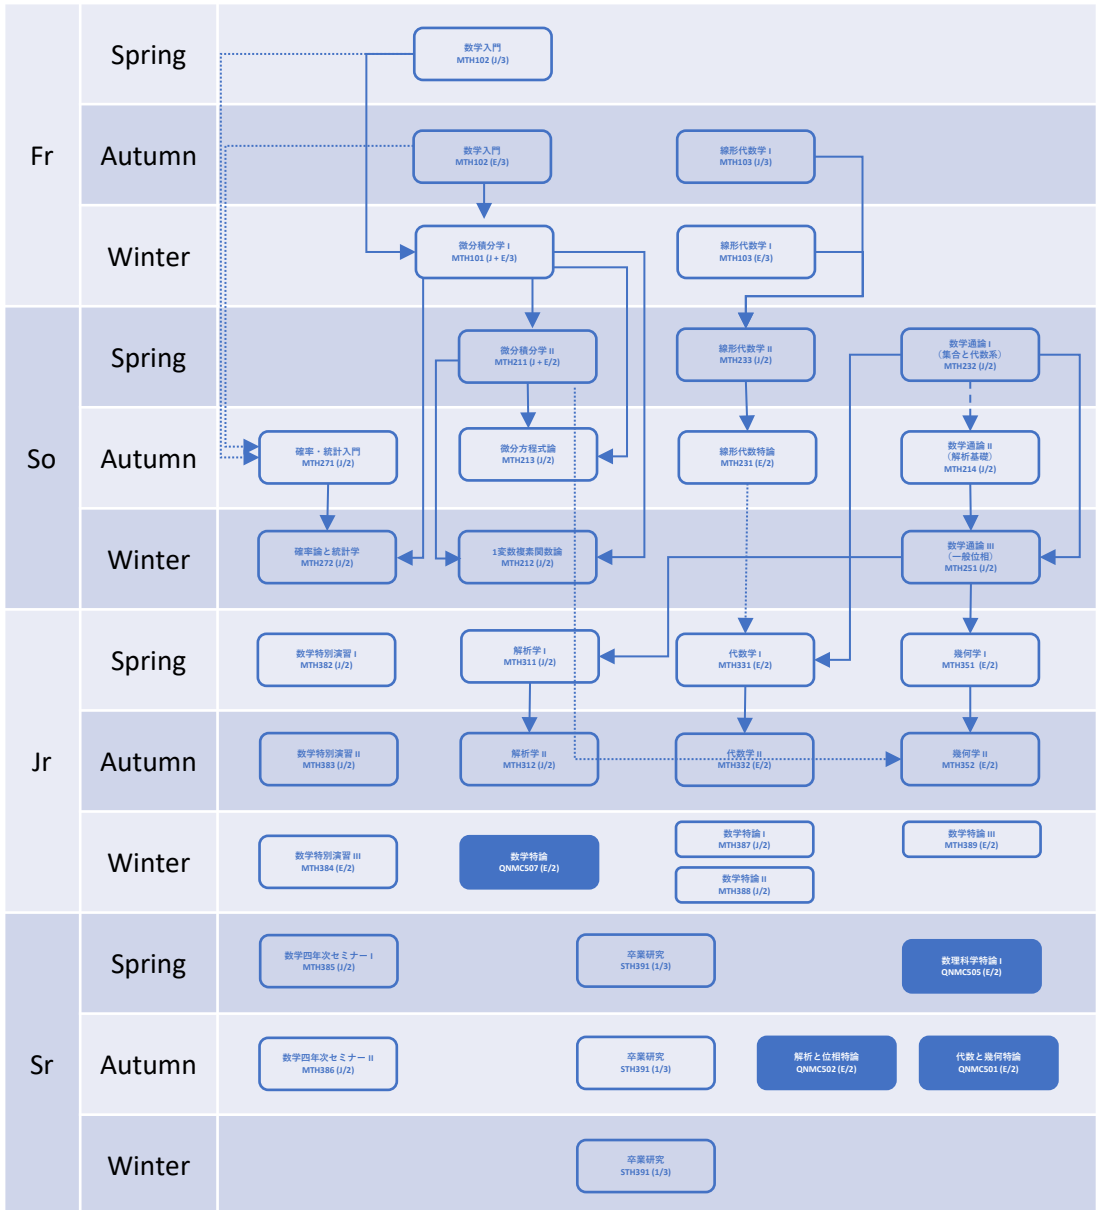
Fr
Spring
数学入門
MTH102 (J/3)

Autumn
数学入門
MTH102 (E/3)
線形代数学 I
MTH103 (J/3)

Winter
微分積分学 I
MTH101 (J + E/3)
線形代数学 I
MTH103 (E/3)

So
Spring
微分積分学 II
MTH211 (J + E/2)
線形代数学 II
MTH233 (J/2)
数学通論 I
（集合と代数系）
MTH232 (J/2)

Autumn
確率・統計入門
MTH271 (J/2)
微分方程式論
MTH213 (J/2)
線形代数特論
MTH231 (E/2)
数学通論 II
（解析基礎）
MTH214 (J/2)

Winter
確率論と統計学
MTH272 (J/2)
1変数複素関数論
MTH212 (J/2)
数学通論 III
（一般位相）
MTH251 (J/2)

Jr
Spring
数学特別演習 I
MTH382 (J/2)
解析学 I
MTH311 (J/2)
代数学 I
MTH331 (E/2)
幾何学 I
MTH351 (E/2)

Autumn
数学特別演習 II
MTH383 (J/2)
解析学 II
MTH312 (J/2)
代数学 II
MTH332 (E/2)
幾何学 II
MTH352 (E/2)

Winter
数学特別演習 III
MTH384 (E/2)
数学特論
QNMC507 (E/2)
数学特論 I
MTH387 (J/2)
数学特論 II
MTH388 (J/2)
数学特論 III
MTH389 (E/2)

Sr
Spring
数学四年次セミナー I
MTH385 (J/2)
卒業研究
STH391 (1/3)
数理科学特論 I
QNMC505 (E/2)

Autumn
数学四年次セミナー II
MTH386 (J/2)
卒業研究
STH391 (1/3)
解析と位相特論
QNMC502 (E/2)
代数と幾何特論
QNMC501 (E/2)

Winter
卒業研究
STH391 (1/3)